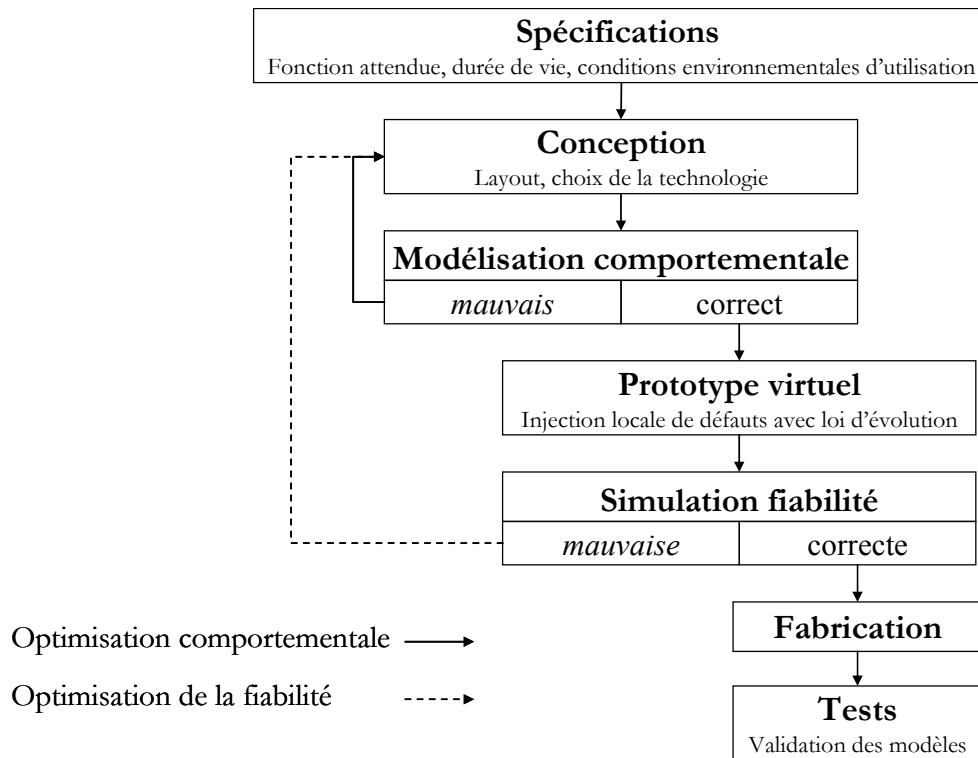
Spécifications
Fonction attendue, durée de vie, conditions environnementales d'utilisation

Conception
Layout, choix de la technologie

Modélisation comportementale
*mauvais* | correct

Prototype virtuel
Injection locale de défauts avec loi d'évolution

Simulation fiabilité
*mauvaise* | correcte

Fabrication

Tests
Validation des modèles

Optimisation comportementale

Optimisation de la fiabilité